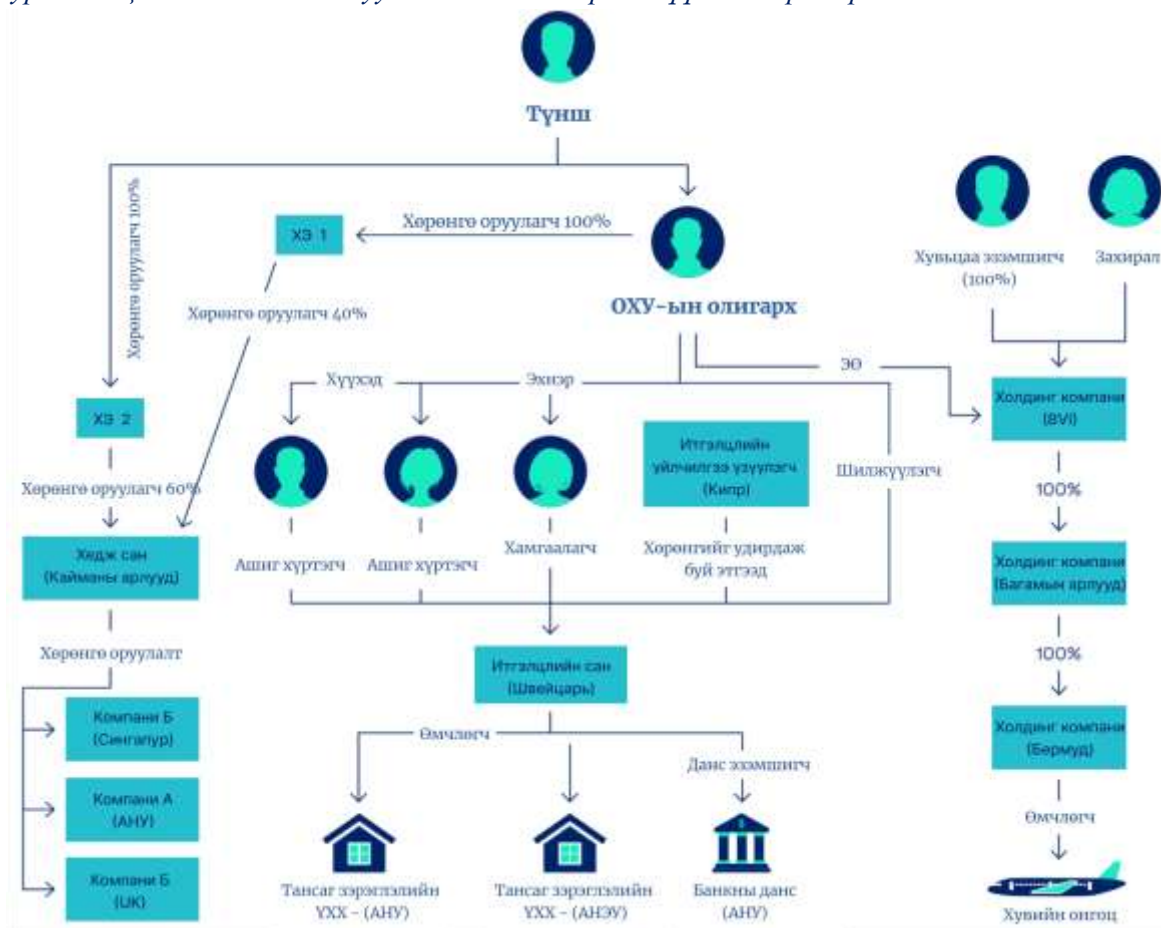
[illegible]

Түнш

Хөрөнгө оруулагч 100%

ХЗ 1

Хөрөнгө оруулагч 100%

ОХУ-ын олигарх

Хөрөнгө оруулагч 40%

Хувьцаа эзэмшигч (100%)

Захирал

ХЗ 2

Хүүхэд

Эхнэр

ЭӨ

Холдинг компани (BVI)

Хөрөнгө оруулагч 60%

Итгэлцлийн үйлчилгээ үзүүлэгч (Кипр)

Шилжүүлэгч

100%

Хедж сан (Кайманы арлууд)

Ашиг хүртэгч

Ашиг хүртэгч

Хамгаалагч

Хөрөнгийг удирдаж буй этгээд

Холдинг компани (Багамын арлууд)

Хөрөнгө оруулалт

Итгэлцлийн сан (Швейцарь)

100%

Компани Б (Сингапур)

Өмчлөгч

Данс эзэмшигч

Холдинг компани (Бермуд)

Компани А (АНУ)

Өмчлөгч

Компани Б (UK)

Тансаг зэрэглэлийн ҮХХ - (АНУ)

Тансаг зэрэглэлийн ҮХХ - (АНЭУ)

Банкны данс (АНУ)

Хувийн онгоц